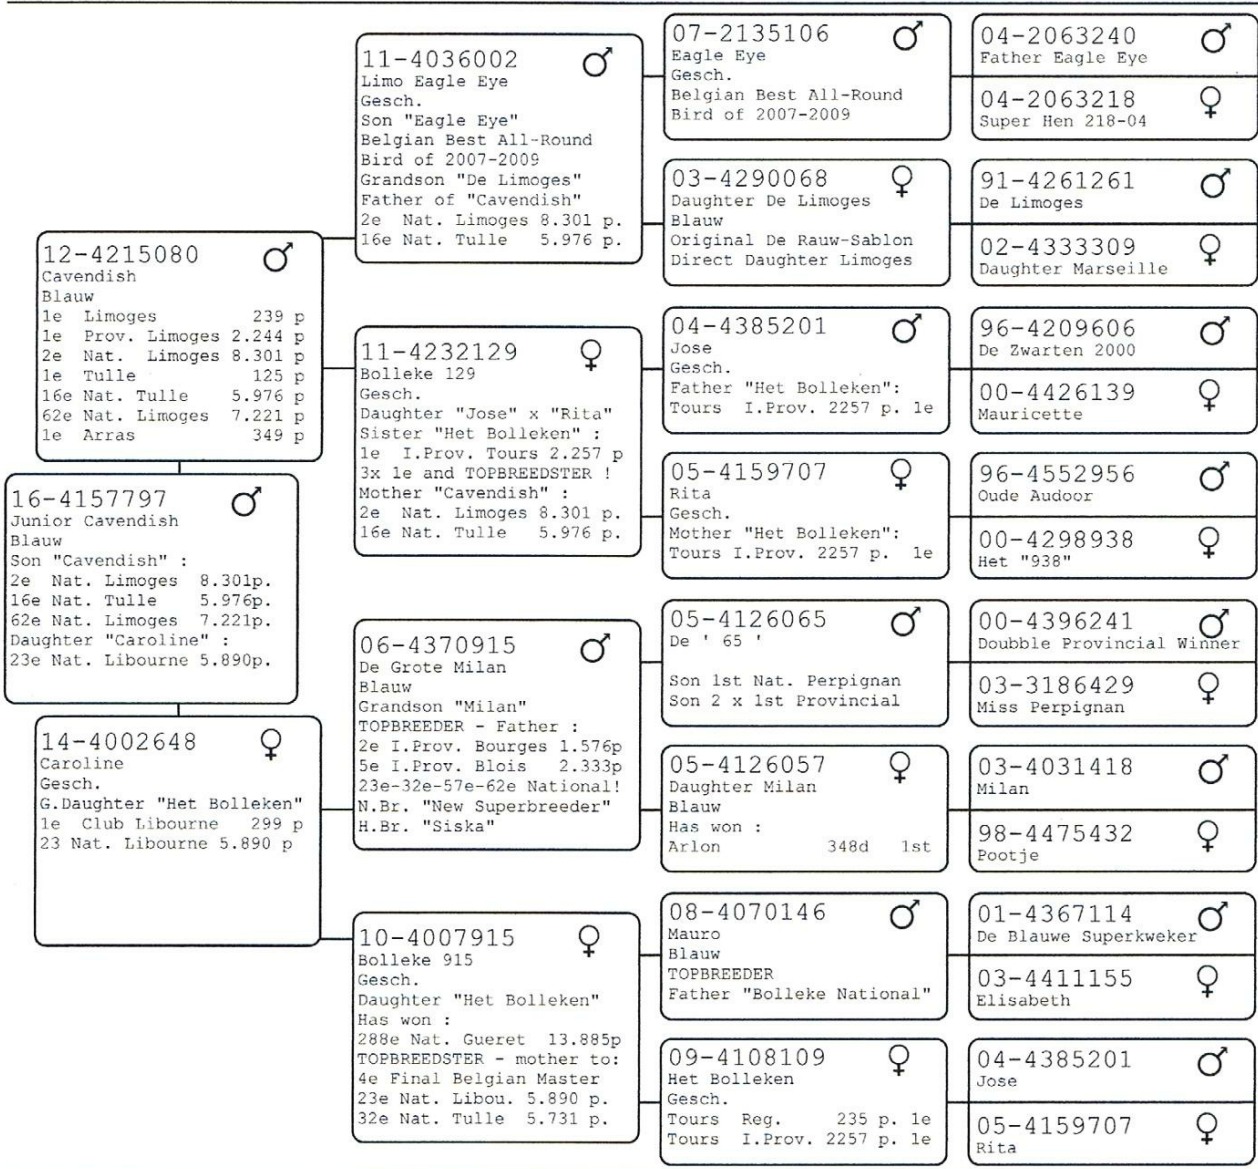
16-4157797 ♂
Junior Cavendish
Blauw
Son "Cavendish" :
2e Nat. Limoges 8.301p.
16e Nat. Tulle 5.976p.
62e Nat. Limoges 7.221p.
Daughter "Caroline" :
23e Nat. Libourne 5.890p.

12-4215080 ♂
Cavendish
Blauw
1e Limoges 239 p
1e Prov. Limoges 2.244 p
2e Nat. Limoges 8.301 p
1e Tulle 125 p
16e Nat. Tulle 5.976 p
62e Nat. Limoges 7.221 p
1e Arras 349 p

14-4002648 ♀
Caroline
Gesch.
G.Daughter "Het Bolleken"
1e Club Libourne 299 p
23 Nat. Libourne 5.890 p

11-4036002 ♂
Limo Eagle Eye
Gesch.
Son "Eagle Eye"
Belgian Best All-Round
Bird of 2007-2009
Grandson "De Limoges"
Father of "Cavendish"
2e Nat. Limoges 8.301 p.
16e Nat. Tulle 5.976 p.

11-4232129 ♀
Bolleke 129
Gesch.
Daughter "Jose" x "Rita"
Sister "Het Bolleken" :
1e I.Prov. Tours 2.257 p
3x 1e and TOPBREEDSTER !
Mother "Cavendish" :
2e Nat. Limoges 8.301 p.
16e Nat. Tulle 5.976 p.

06-4370915 ♂
De Grote Milan
Blauw
Grandson "Milan"
TOPBREEDER - Father :
2e I.Prov. Bourges 1.576p
5e I.Prov. Blois 2.333p
23e-32e-57e-62e National!
N.Br. "New Superbreeder"
H.Br. "Siska"

10-4007915 ♀
Bolleke 915
Gesch.
Daughter "Het Bolleken"
Has won :
288e Nat. Gueret 13.885p
TOPBREEDSTER - mother to:
4e Final Belgian Master
23e Nat. Libou. 5.890 p.
32e Nat. Tulle 5.731 p.

07-2135106 ♂
Eagle Eye
Gesch.
Belgian Best All-Round
Bird of 2007-2009

03-4290068 ♀
Daughter De Limoges
Blauw
Original De Rauw-Sablon
Direct Daughter Limoges

04-4385201 ♂
Jose
Gesch.
Father "Het Bolleken":
Tours I.Prov. 2257 p. 1e

05-4159707 ♀
Rita
Gesch.
Mother "Het Bolleken":
Tours I.Prov. 2257 p. 1e

05-4126065 ♂
De ' 65 '

Son 1st Nat. Perpignan
Son 2 x 1st Provincial

05-4126057 ♀
Daughter Milan
Blauw
Has won :
Arlon 348d 1st

08-4070146 ♂
Mauro
Blauw
TOPBREEDER
Father "Bolleke National"

09-4108109 ♀
Het Bolleken
Gesch.
Tours Reg. 235 p. 1e
Tours I.Prov. 2257 p. 1e

04-2063240 ♂
Father Eagle Eye

04-2063218 ♀
Super Hen 218-04

91-4261261 ♂
De Limoges

02-4333309 ♀
Daughter Marseille

96-4209606 ♂
De Zwarten 2000

00-4426139 ♀
Mauricette

96-4552956 ♂
Oude Audoor

00-4298938 ♀
Het "938"

00-4396241 ♂
Doubble Provincial Winner

03-3186429 ♀
Miss Perpignan

03-4031418 ♂
Milan

98-4475432 ♀
Pootje

01-4367114 ♂
De Blauwe Superkweker

03-4411155 ♀
Elisabeth

04-4385201 ♂
Jose

05-4159707 ♀
Rita